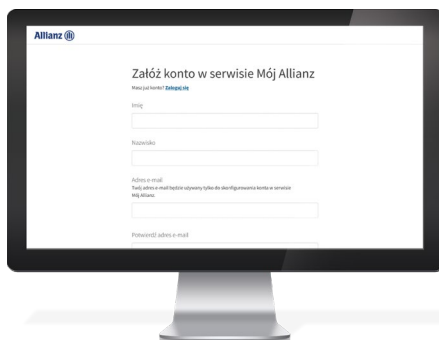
Allianz

Załóż konto w serwisie Mój Allianz

Masz już konto? Zaloguj się

Imię

Nazwisko

Adres e-mail

Twój adres e-mail będzie używany tylko do skonfigurowania konta w serwisie Mój Allianz.

Potwierdź adres e-mail